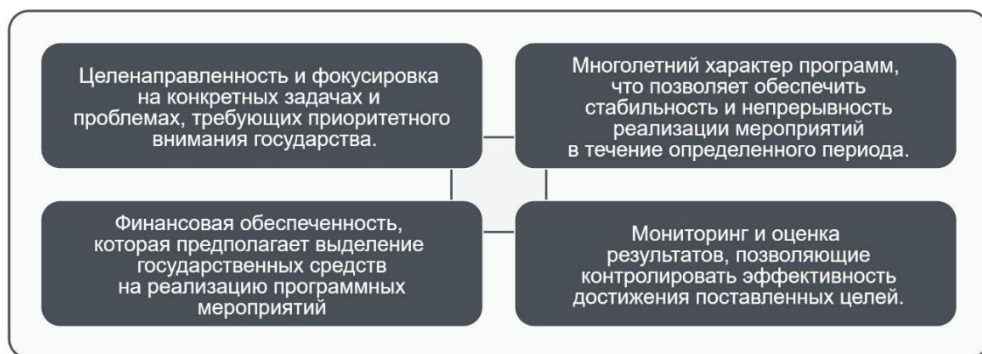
Целенаправленность и фокусировка на конкретных задачах и проблемах, требующих приоритетного внимания государства.

Многолетний характер программ, что позволяет обеспечить стабильность и непрерывность реализации мероприятий в течение определенного периода.

Финансовая обеспеченность, которая предполагает выделение государственных средств на реализацию программных мероприятий

Мониторинг и оценка результатов, позволяющие контролировать эффективность достижения поставленных целей.